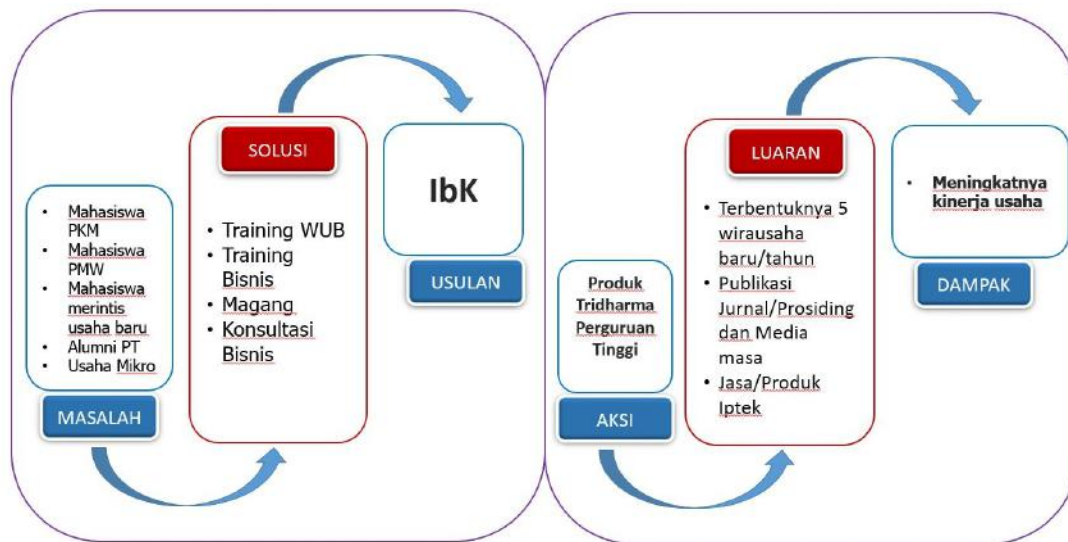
- Mahasiswa PKM
- Mahasiswa PMW
- Mahasiswa merintis usaha baru
- Alumni PT
- Usaha Mikro

MASALAH

SOLUSI

- Training WUB
- Training Bisnis
- Magang
- Konsultasi Bisnis

IbK

USULAN

Produk Tridharma Perguruan Tinggi

AKSI

LUARAN

- Terbentuknya 5 wirausaha baru/tahun
- Publikasi Jurnal/Prosiding dan Media masa
- Jasa/Produk Iptek

- Meningkatnya kinerja usaha

DAMPAK